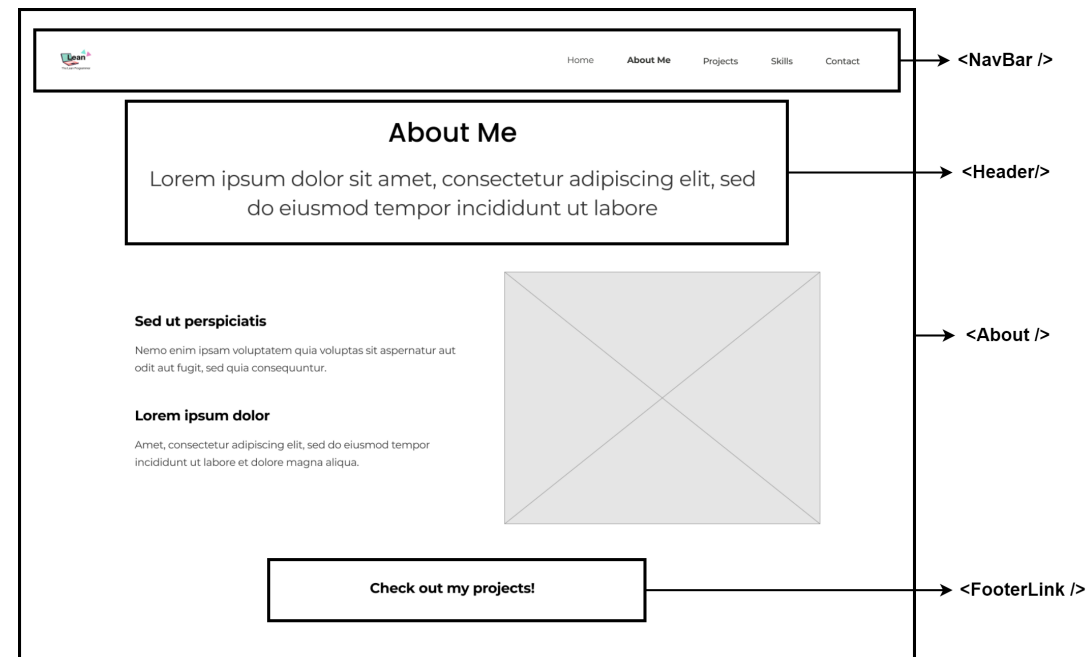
Lean
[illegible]

Home About Me Projects Skills Contact

<NavBar />

About Me

Lorem ipsum dolor sit amet, consectetur adipiscing elit, sed do eiusmod tempor incididunt ut labore

<Header/>

Sed ut perspiciatis

Nemo enim ipsam voluptatem quia voluptas sit aspernatur aut odit aut fugit, sed quia consequuntur.

Lorem ipsum dolor

Amet, consectetur adipiscing elit, sed do eiusmod tempor incididunt ut labore et dolore magna aliqua.

<About />

Check out my projects!

<FooterLink />